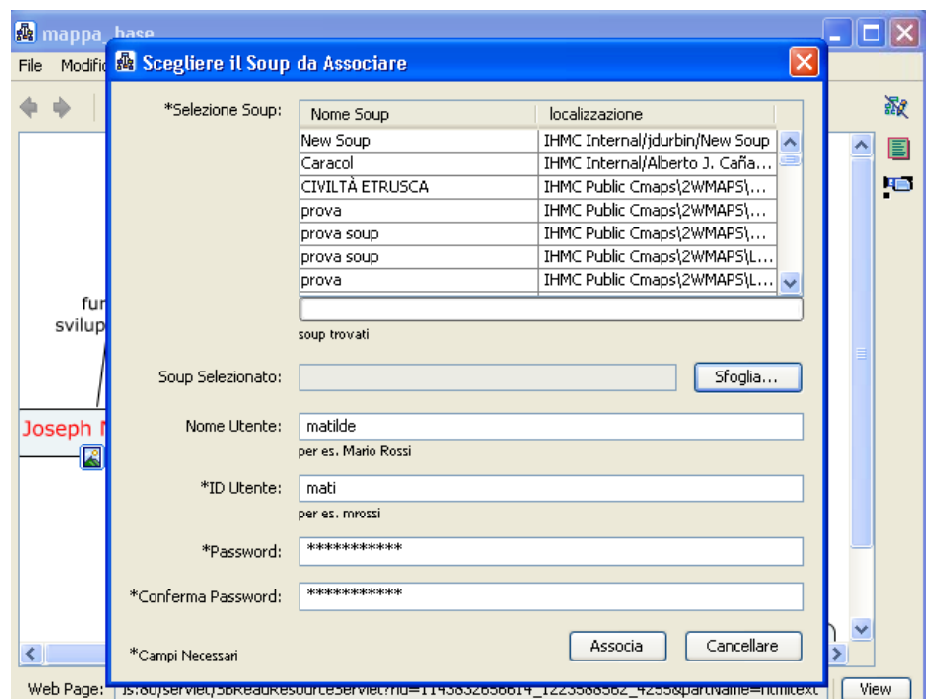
mappa_base

File Modific

Scegliere il Soup da Associare

*Selezione Soup:

| Nome Soup | localizzazione |
|---|---|
| New Soup | IHMC Internal/jdurbin/New Soup |
| Caracol | IHMC Internal/Alberto J. Caña... |
| CIVILTÀ ETRUSCA | IHMC Public Cmaps\2WMAPS\... |
| prova | IHMC Public Cmaps\2WMAPS\... |
| prova soup | IHMC Public Cmaps\2WMAPS\... |
| prova soup | IHMC Public Cmaps\2WMAPS\L... |
| prova | IHMC Public Cmaps\2WMAPS\L... |

soup trovati

Soup Selezionato:

Sfoglia...

Nome Utente: matilde

per es. Mario Rossi

*ID Utente: mati

per es. mrossi

*Password: ***********

*Conferma Password: ***********

*Campi Necessari

Associa

Cancellare

fur
svilup

Joseph N

Web Page: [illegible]s:80/servlet/SBReadResourceServlet?rid=1143832636614_1223588562_4255&partName=htmltext

View